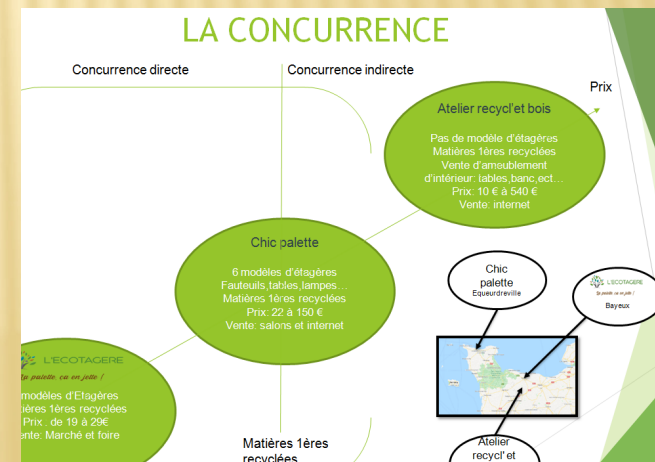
LA CONCURRENCE

Concurrence directe

Concurrence indirecte

Prix

Atelier recycl'et bois

Pas de modèle d'étagères
Matières 1ères recyclées
Vente d'ameublement d'intérieur: tables,banc,ect…
Prix: 10 € à 540 €
Vente: internet

Chic palette

6 modèles d'étagères
Fauteuils,tables,lampes…
Matières 1ères recyclées
Prix: 22 à 150 €
Vente: salons et internet

L'ECOTAGERE
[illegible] palette, on en jette !

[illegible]modèles d'Etagères
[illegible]ières 1ères recyclées
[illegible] Prix : de 19 à 29€
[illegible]nte: Marché et foire

Chic palette
Equeurdreville

L'ECOTAGERE
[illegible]
Bayeux

Atelier recycl'et

Matières 1ères recyclées